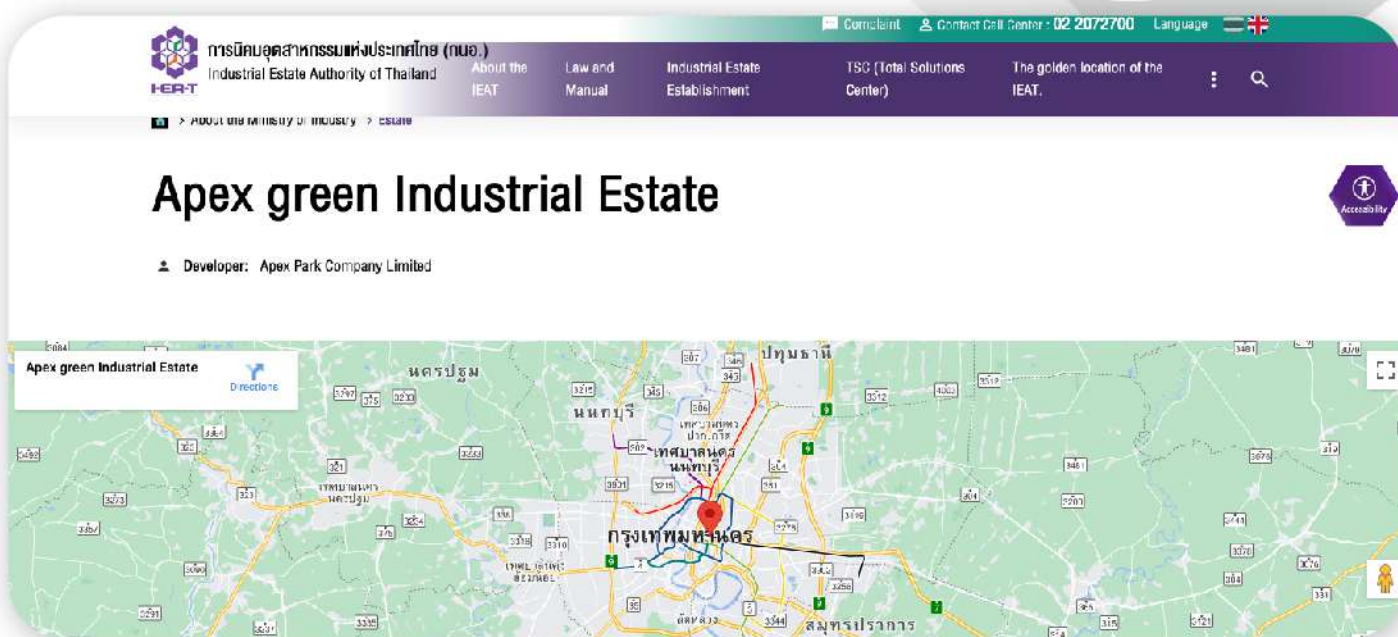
Complaint Contact Call Center : 02 2072700 Language

การนิคมอุตสาหกรรมแห่งประเทศไทย (กนอ.)
Industrial Estate Authority of Thailand
IEAT

About the IEAT
Law and Manual
Industrial Estate Establishment
TSC (Total Solutions Center)
The golden location of the IEAT.

> About the Ministry of Industry > Estate

Apex green Industrial Estate

Accessibility

Developer: Apex Park Company Limited

Apex green Industrial Estate
Directions

นครปฐม
ปทุมธานี
นนทบุรี
เทศบาลนคร นนทบุรี
เทศบาลนคร นครปฐม
กรุงเทพมหานคร
สมุทรปราการ